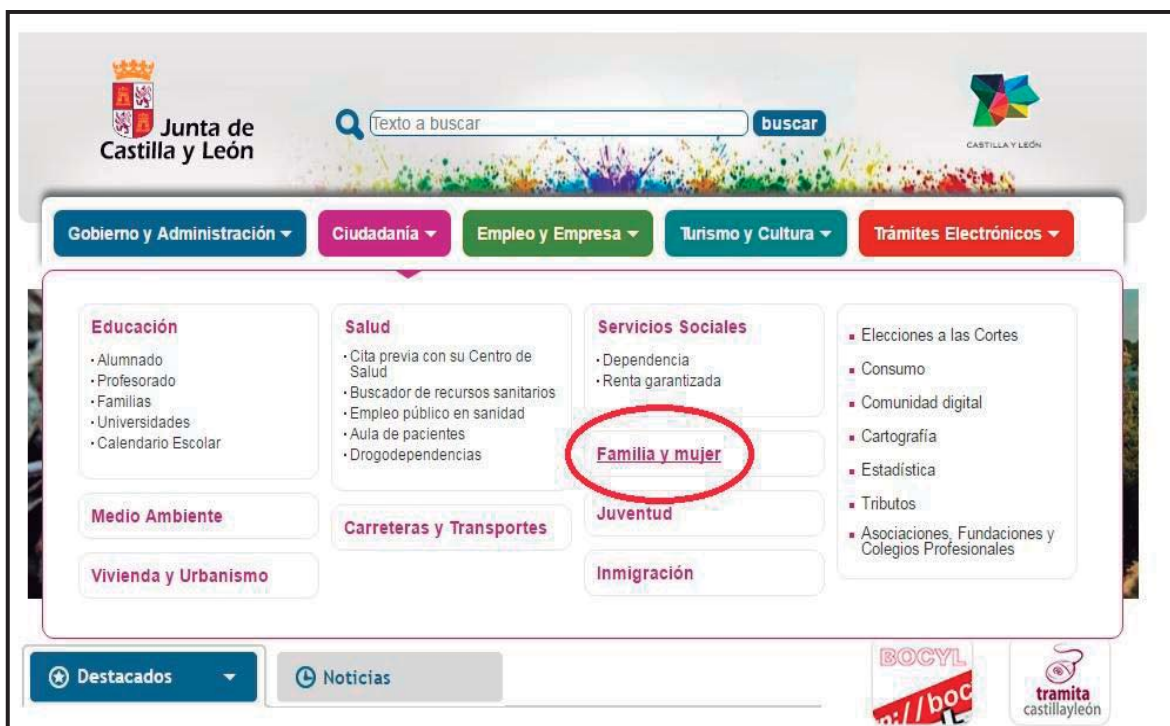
Junta de Castilla y León

Texto a buscar buscar

CASTILLA Y LEÓN

Gobierno y Administración ▾ Ciudadanía ▾ Empleo y Empresa ▾ Turismo y Cultura ▾ Trámites Electrónicos ▾

Educación
· Alumnado
· Profesorado
· Familias
· Universidades
· Calendario Escolar

Medio Ambiente

Vivienda y Urbanismo

Salud
· Cita previa con su Centro de Salud
· Buscador de recursos sanitarios
· Empleo público en sanidad
· Aula de pacientes
· Drogodependencias

Carreteras y Transportes

Servicios Sociales
· Dependencia
· Renta garantizada

Familia y mujer

Juventud

Inmigración

▪ Elecciones a las Cortes
▪ Consumo
▪ Comunidad digital
▪ Cartografía
▪ Estadística
▪ Tributos
▪ Asociaciones, Fundaciones y Colegios Profesionales

Destacados ▾

Noticias

BOCYL
://boc

tramita castillayleón